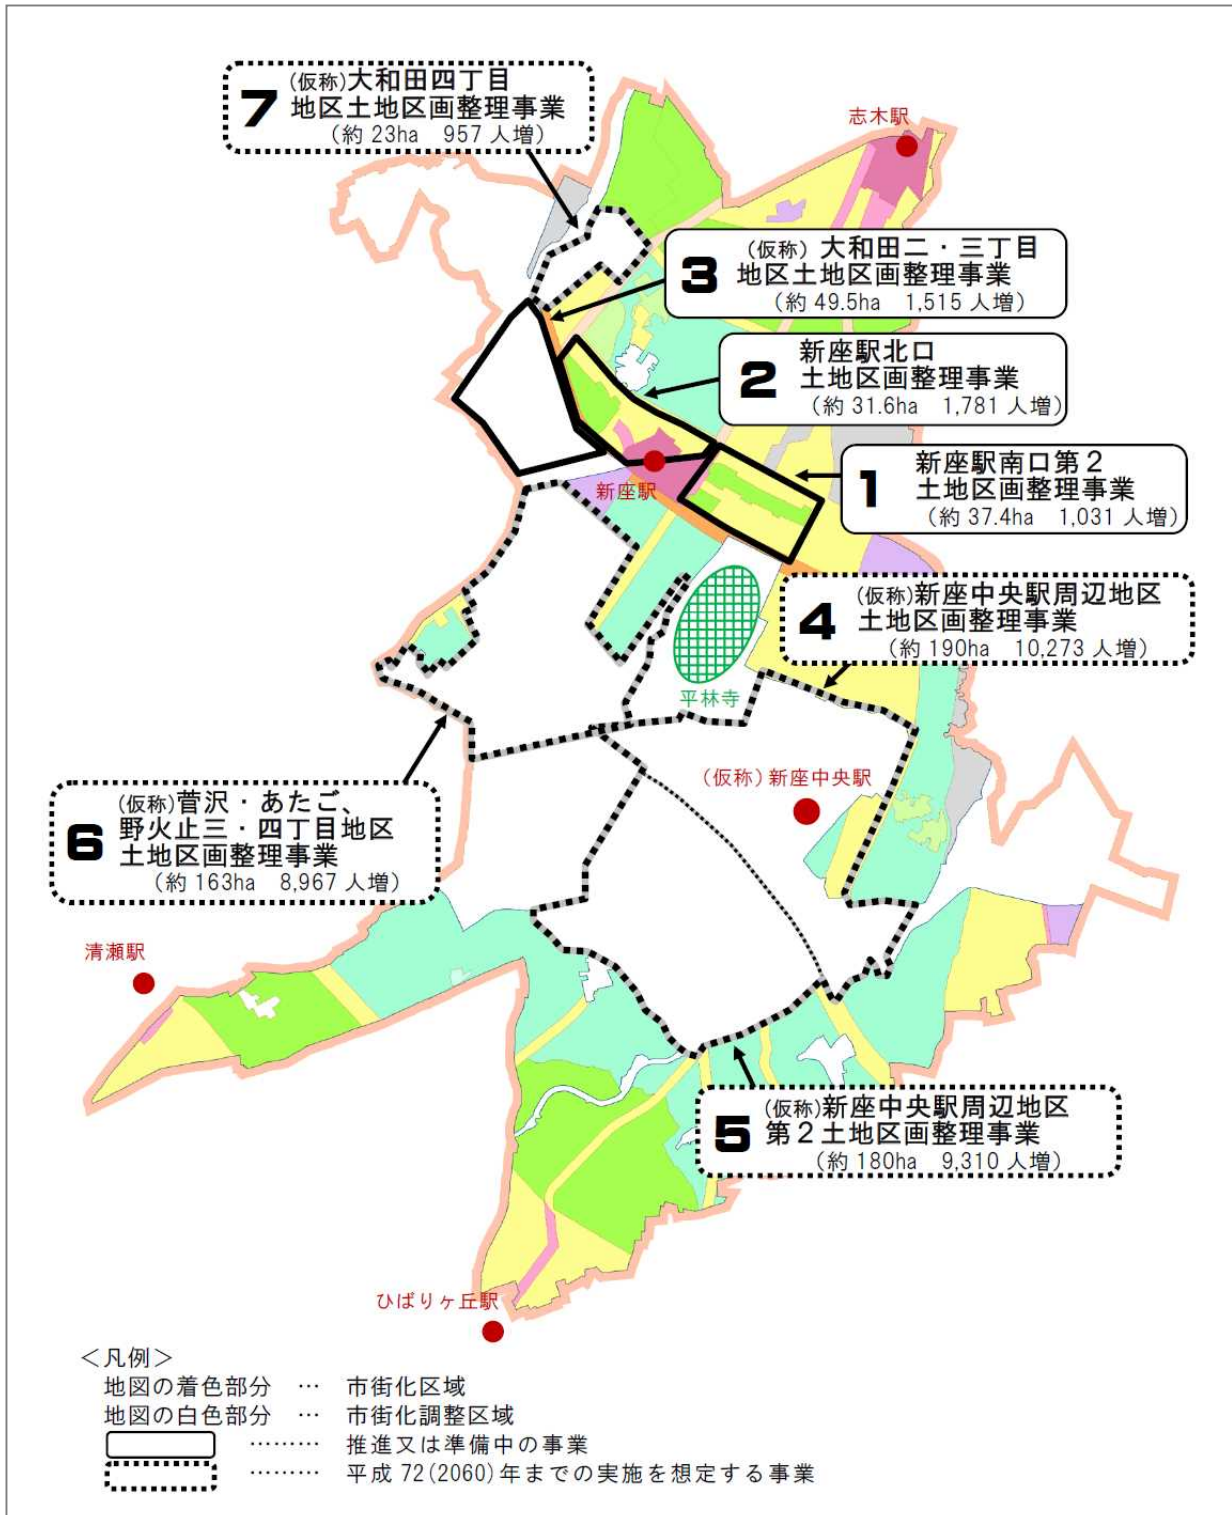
7 (仮称)大和田四丁目
地区土地区画整理事業
(約 23ha　957 人増)

志木駅

3 (仮称) 大和田二・三丁目
地区土地区画整理事業
(約 49.5ha　1,515 人増)

2 新座駅北口
土地区画整理事業
(約 31.6ha　1,781 人増)

新座駅

1 新座駅南口第２
土地区画整理事業
(約 37.4ha　1,031 人増)

4 (仮称)新座中央駅周辺地区
土地区画整理事業
(約 190ha　10,273 人増)

平林寺

(仮称) 新座中央駅

6 (仮称)菅沢・あたご、
野火止三・四丁目地区
土地区画整理事業
(約 163ha　8,967 人増)

清瀬駅

5 (仮称)新座中央駅周辺地区
第２土地区画整理事業
(約 180ha　9,310 人増)

ひばりヶ丘駅

＜凡例＞
地図の着色部分　…　市街化区域
地図の白色部分　…　市街化調整区域
………　推進又は準備中の事業
………　平成 72(2060)年までの実施を想定する事業